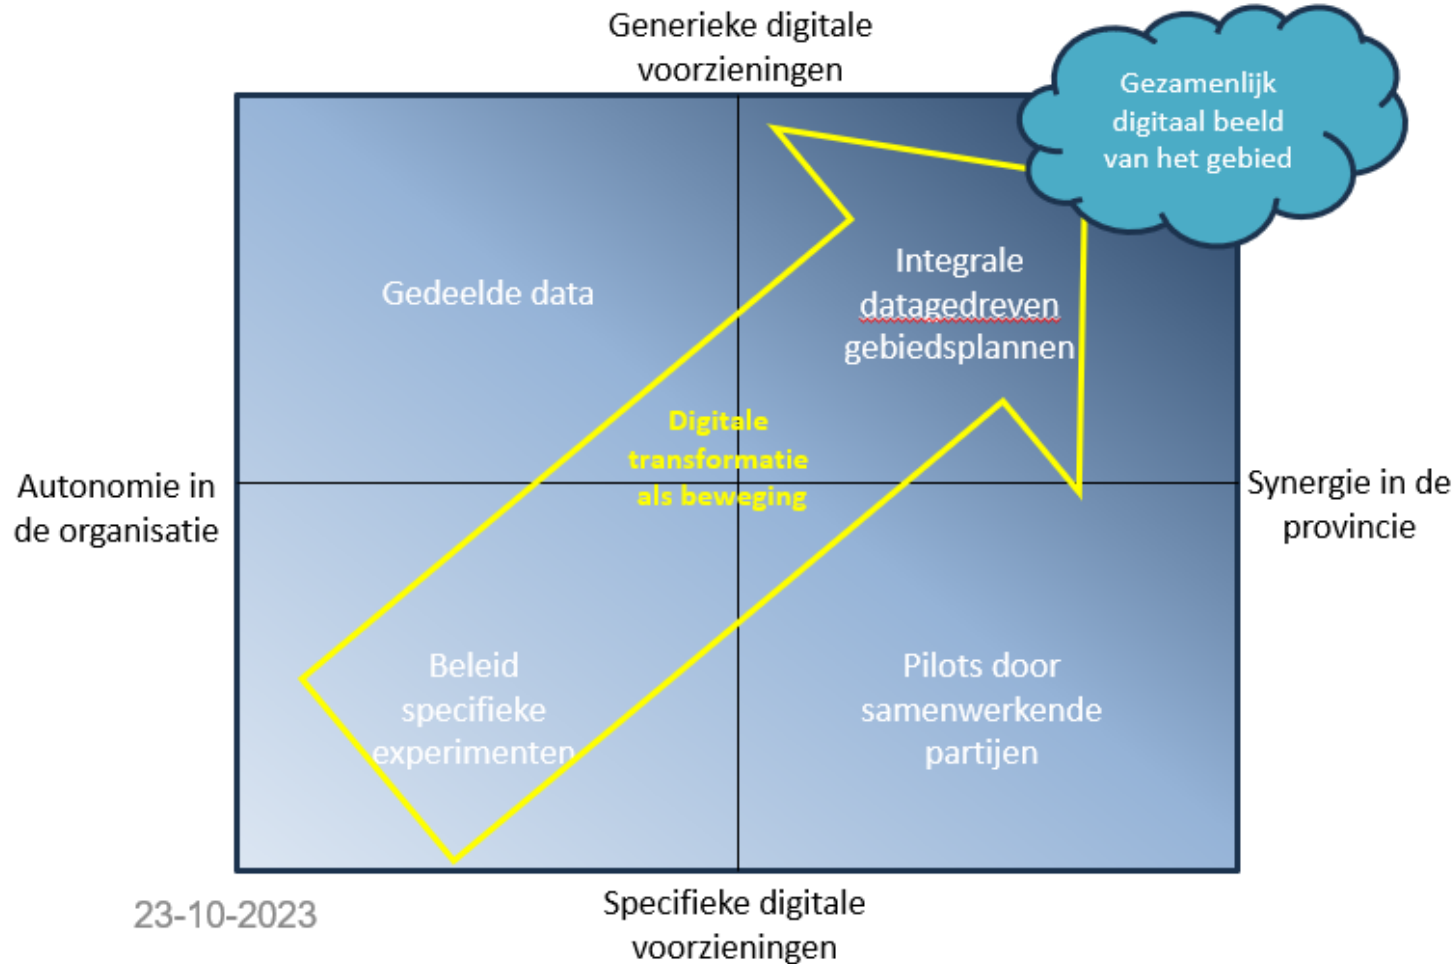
Generieke digitale voorzieningen

Gezamenlijk digitaal beeld van het gebied

Gedeelde data

Integrale datagedreven gebiedsplannen

Digitale transformatie als beweging

Autonomie in de organisatie

Synergie in de provincie

Beleid specifieke experimenten

Pilots door samenwerkende partijen

23-10-2023

Specifieke digitale voorzieningen